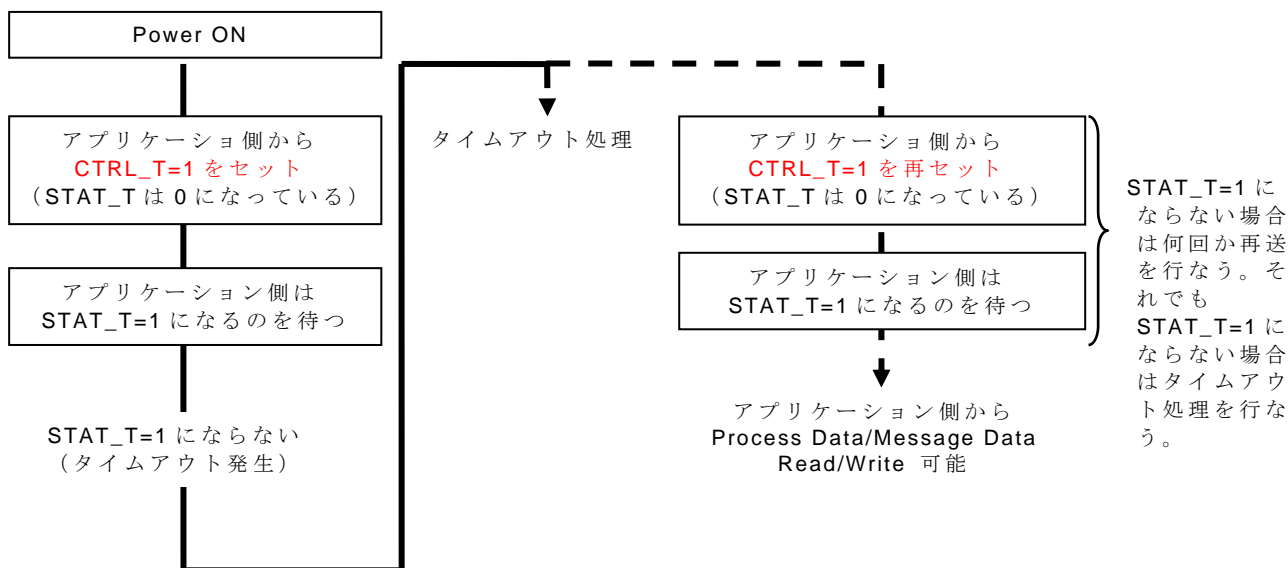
Power ON

アプリケーショ側から
CTRL_T=1 をセット
(STAT_T は 0 になっている)

アプリケーション側は
STAT_T=1 になるのを待つ

STAT_T=1 にならない
(タイムアウト発生)

タイムアウト処理

アプリケーショ側から
CTRL_T=1 を再セット
(STAT_T は 0 になっている)

アプリケーション側は
STAT_T=1 になるのを待つ

アプリケーション側から
Process Data/Message Data
Read/Write 可能

STAT_T=1 にならない場合は何回か再送を行なう。それでもSTAT_T=1 にならない場合はタイムアウト処理を行なう。